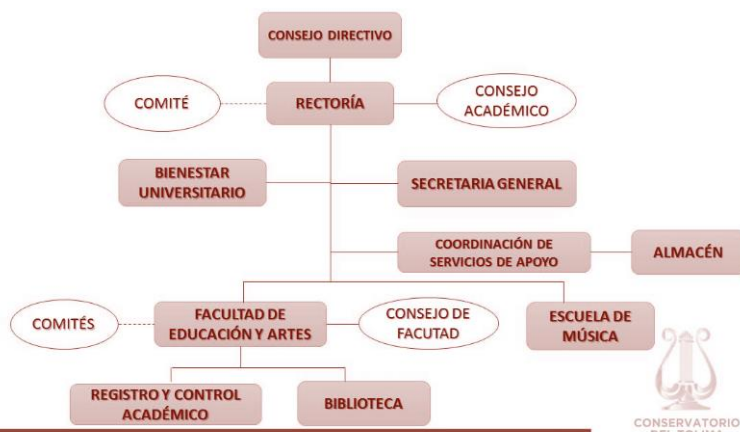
CONSEJO DIRECTIVO

COMITÉ

RECTORÍA

CONSEJO ACADÉMICO

BIENESTAR UNIVERSITARIO

SECRETARIA GENERAL

COORDINACIÓN DE SERVICIOS DE APOYO

ALMACÉN

COMITÉS

FACULTAD DE EDUCACIÓN Y ARTES

CONSEJO DE FACUTAD

ESCUELA DE MÚSICA

REGISTRO Y CONTROL ACADÉMICO

BIBLIOTECA

CONSERVATORIO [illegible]